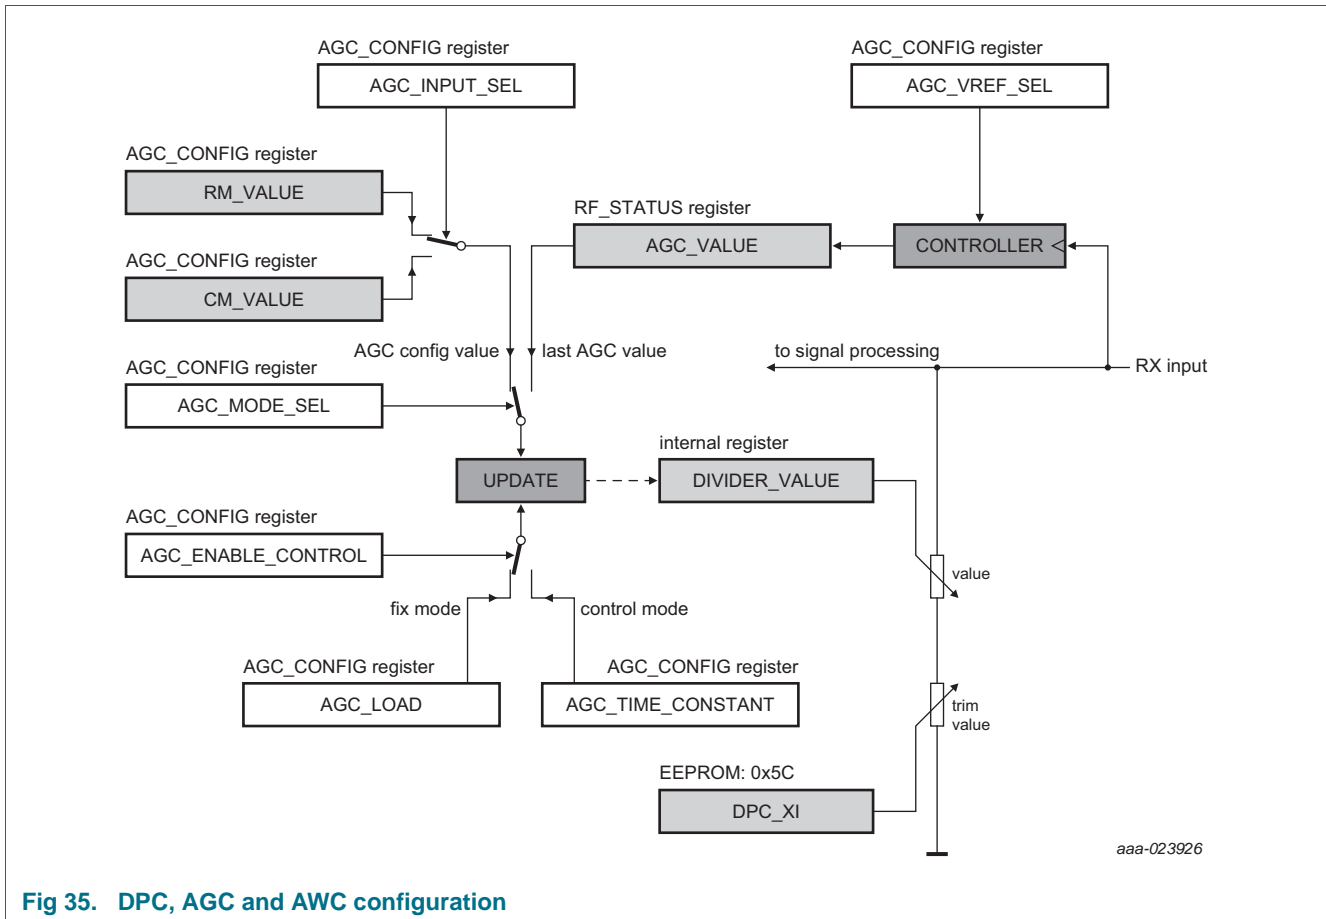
AGC_CONFIG register

AGC_INPUT_SEL

AGC_CONFIG register

AGC_VREF_SEL

AGC_CONFIG register

RM_VALUE

RF_STATUS register

AGC_VALUE

CONTROLLER

AGC_CONFIG register

CM_VALUE

AGC config value

last AGC value

to signal processing

RX input

AGC_CONFIG register

AGC_MODE_SEL

internal register

UPDATE

DIVIDER_VALUE

AGC_CONFIG register

AGC_ENABLE_CONTROL

value

fix mode

control mode

AGC_CONFIG register

AGC_CONFIG register

AGC_LOAD

AGC_TIME_CONSTANT

trim value

EEPROM: 0x5C

DPC_XI

aaa-023926

Fig 35. DPC, AGC and AWC configuration